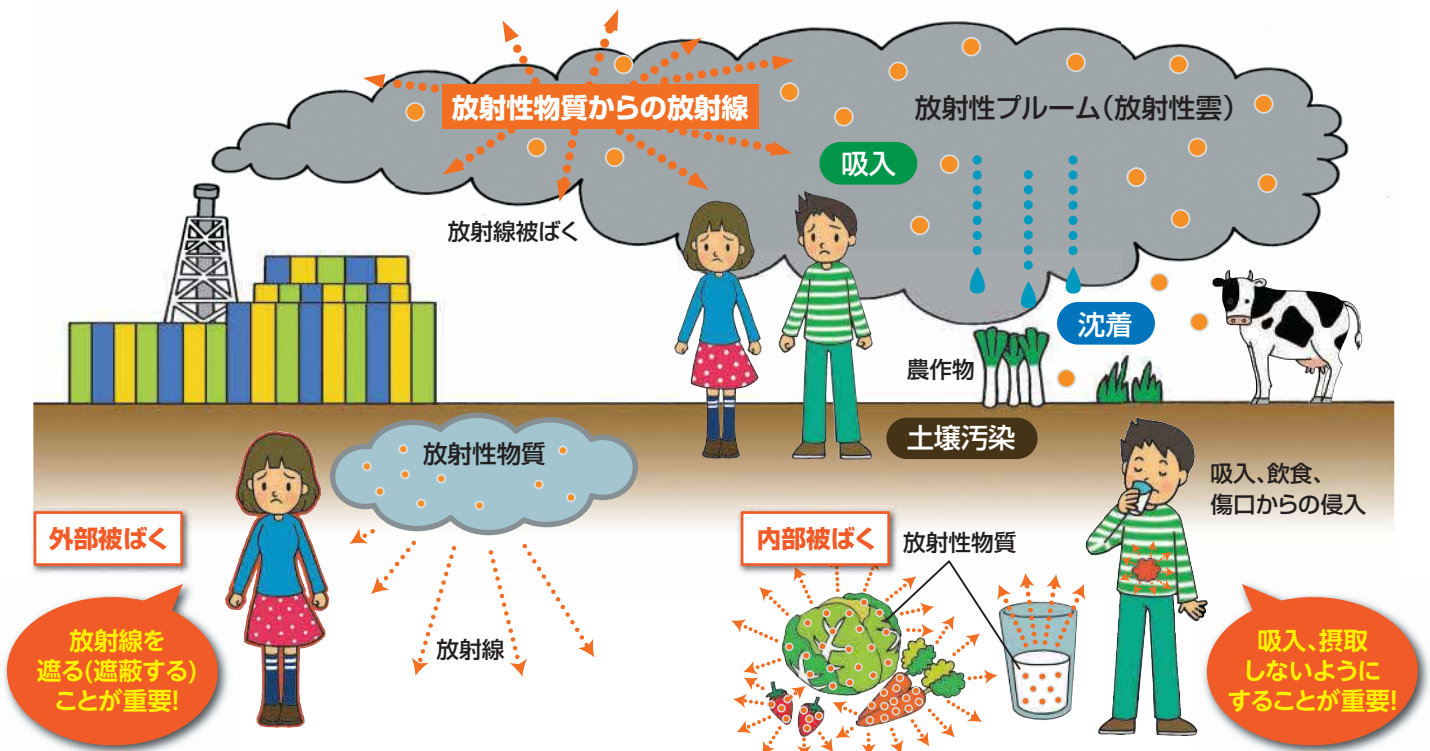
放射性物質からの放射線

放射性プルーム(放射性雲)

吸入

放射線被ばく

沈着

農作物

土壌汚染

放射性物質

吸入、飲食、傷口からの侵入

外部被ばく

内部被ばく

放射性物質

放射線を遮る(遮蔽する)ことが重要!

放射線

吸入、摂取しないようにすることが重要!